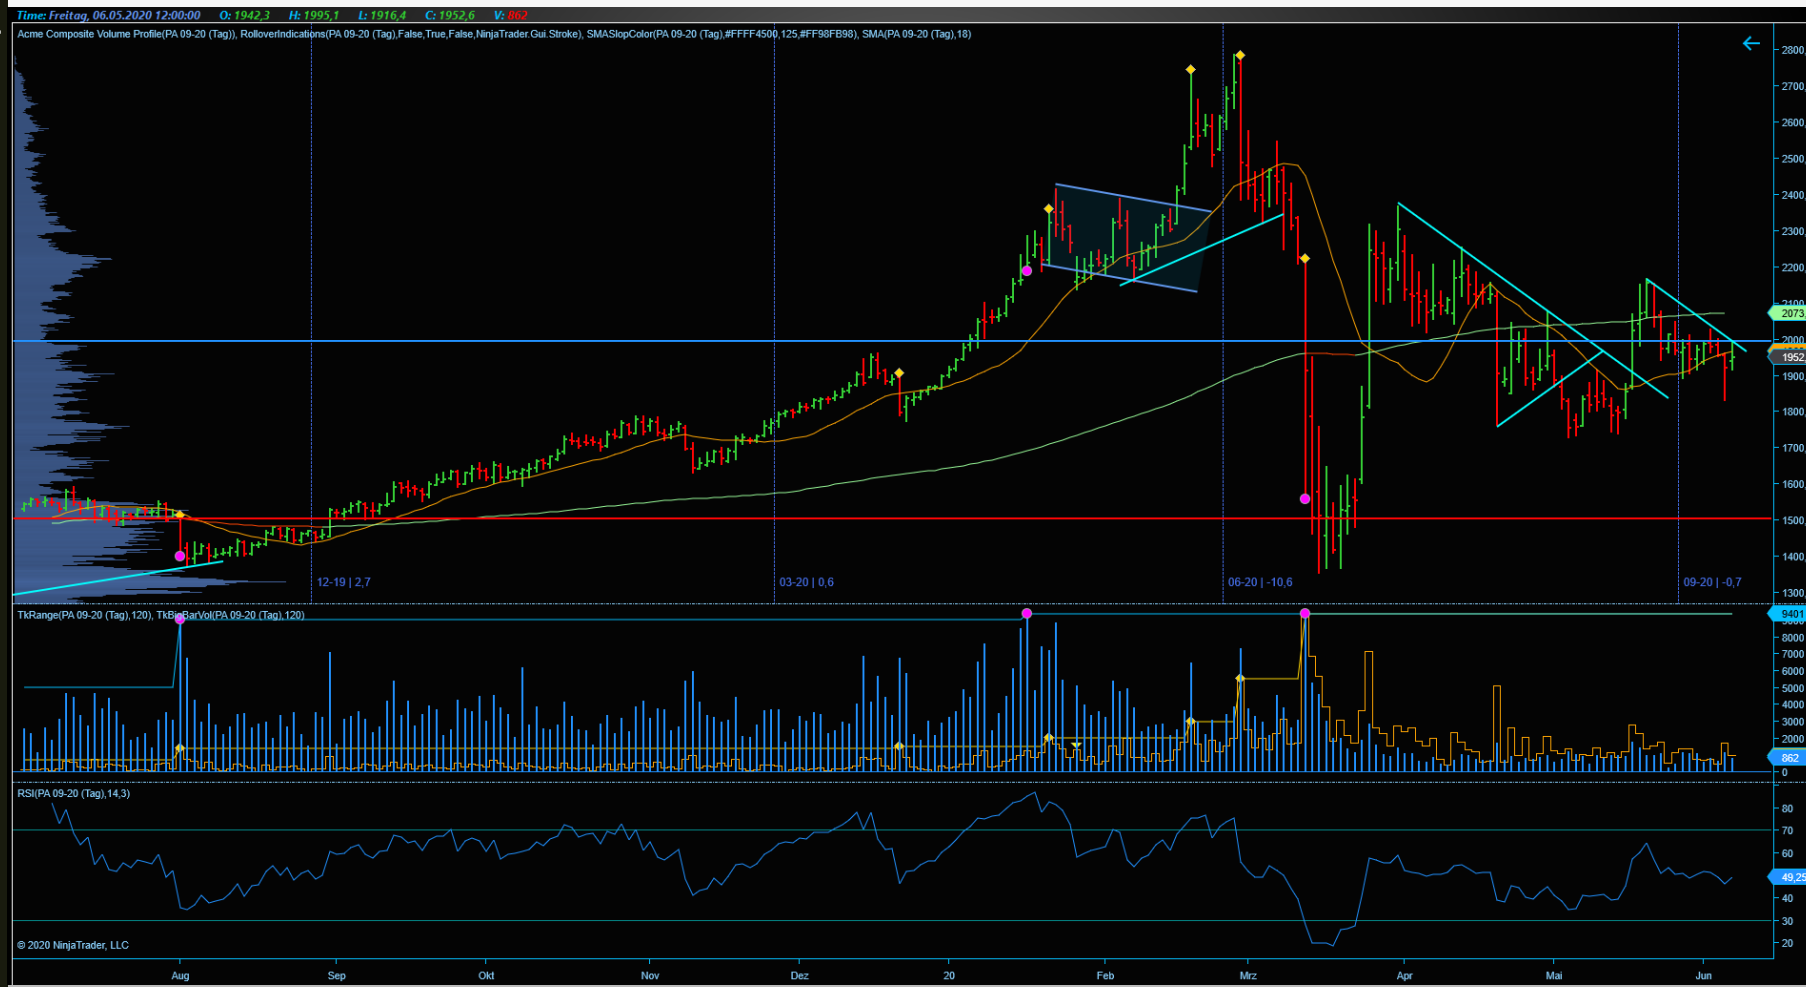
Time: Freitag, 06.05.2020 12:00:00 O: 1942,3 H: 1995,1 L: 1916,4 C: 1952,6 V: 862

Acme Composite Volume Profile(PA 09-20 (Tag)), RolloverIndications(PA 09-20 (Tag),False,True,False,NinjaTrader.Gui.Stroke), SMASlopColor(PA 09-20 (Tag),#FFFF4500,125,#FF98FB98), SMA(PA 09-20 (Tag),18)

2800
2700
2600
2500
2400
2300
2200
2100
2073
2000
1952
1900
1800
1700
1600
1500
1400
1300

12-19 | 2,7
03-20 | 0,6
06-20 | -10,6
09-20 | -0,7

TkRange(PA 09-20 (Tag),120), TkBigBarVol(PA 09-20 (Tag),120)

9401
8000
7000
6000
5000
4000
3000
2000
1000
862
0

RSI(PA 09-20 (Tag),14,3)

80
70
60
49,25
40
30
20

© 2020 NinjaTrader, LLC

Aug
Sep
Okt
Nov
Dez
20
Feb
Mrz
Apr
Mai
Jun